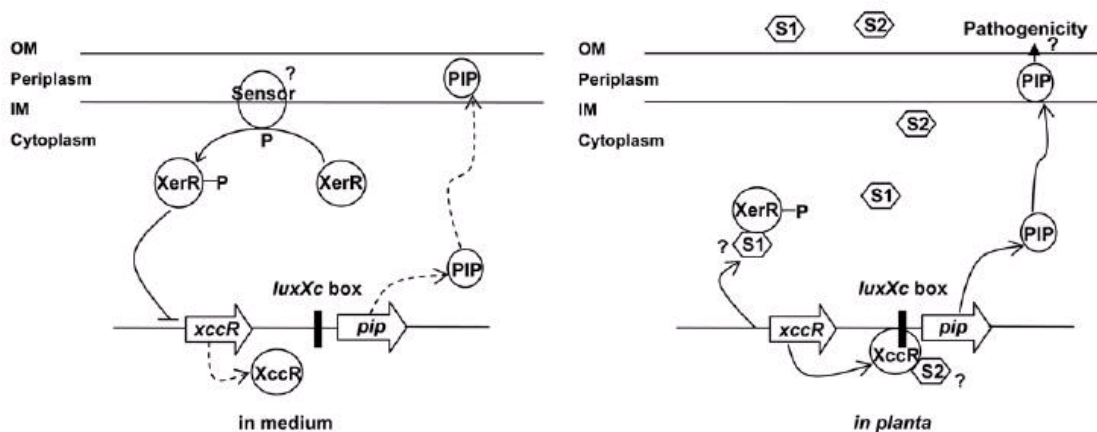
OM
Periplasm
IM
Cytoplasm

Sensor ?
P
XerR P
XerR
PIP
PIP
xccR
luxXc box
pip
XccR

in medium

S1
S2
Pathogenicity
?
OM
Periplasm
IM
Cytoplasm
PIP
S2
S1
XerR P
? S1
PIP
luxXc box
xccR
pip
XccR
S2 ?

in planta